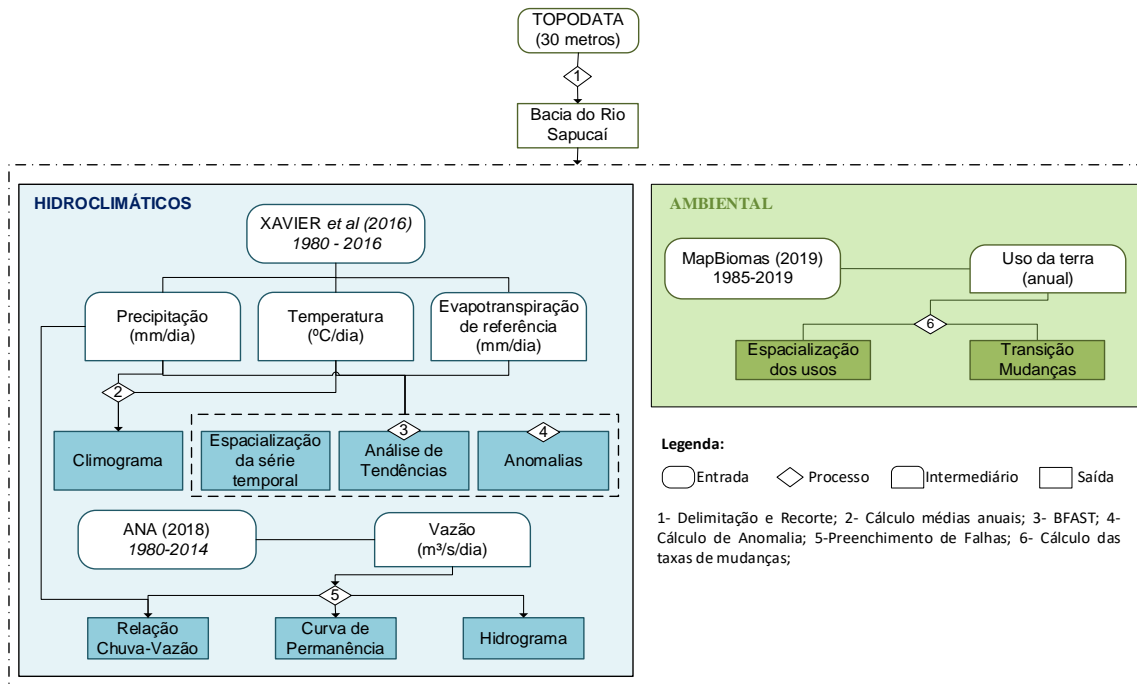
TOPODATA
(30 metros)

1

Bacia do Rio Sapucaí

HIDROCLIMÁTICOS

XAVIER *et al (2016)*
*1980 - 2016*

Precipitação
(mm/dia)

Temperatura
(ºC/dia)

Evapotranspiração de referência
(mm/dia)

2

Climograma

Espacialização da série temporal

3

Análise de Tendências

4

Anomalias

ANA (2018)
*1980-2014*

Vazão
(m³/s/dia)

5

Relação Chuva-Vazão

Curva de Permanência

Hidrograma

AMBIENTAL

MapBiomas (2019)
1985-2019

Uso da terra
(anual)

6

Espacialização dos usos

Transição Mudanças

Legenda:

Entrada

Processo

Intermediário

Saída

1- Delimitação e Recorte; 2- Cálculo médias anuais; 3- BFAST; 4- Cálculo de Anomalia; 5-Preenchimento de Falhas; 6- Cálculo das taxas de mudanças;